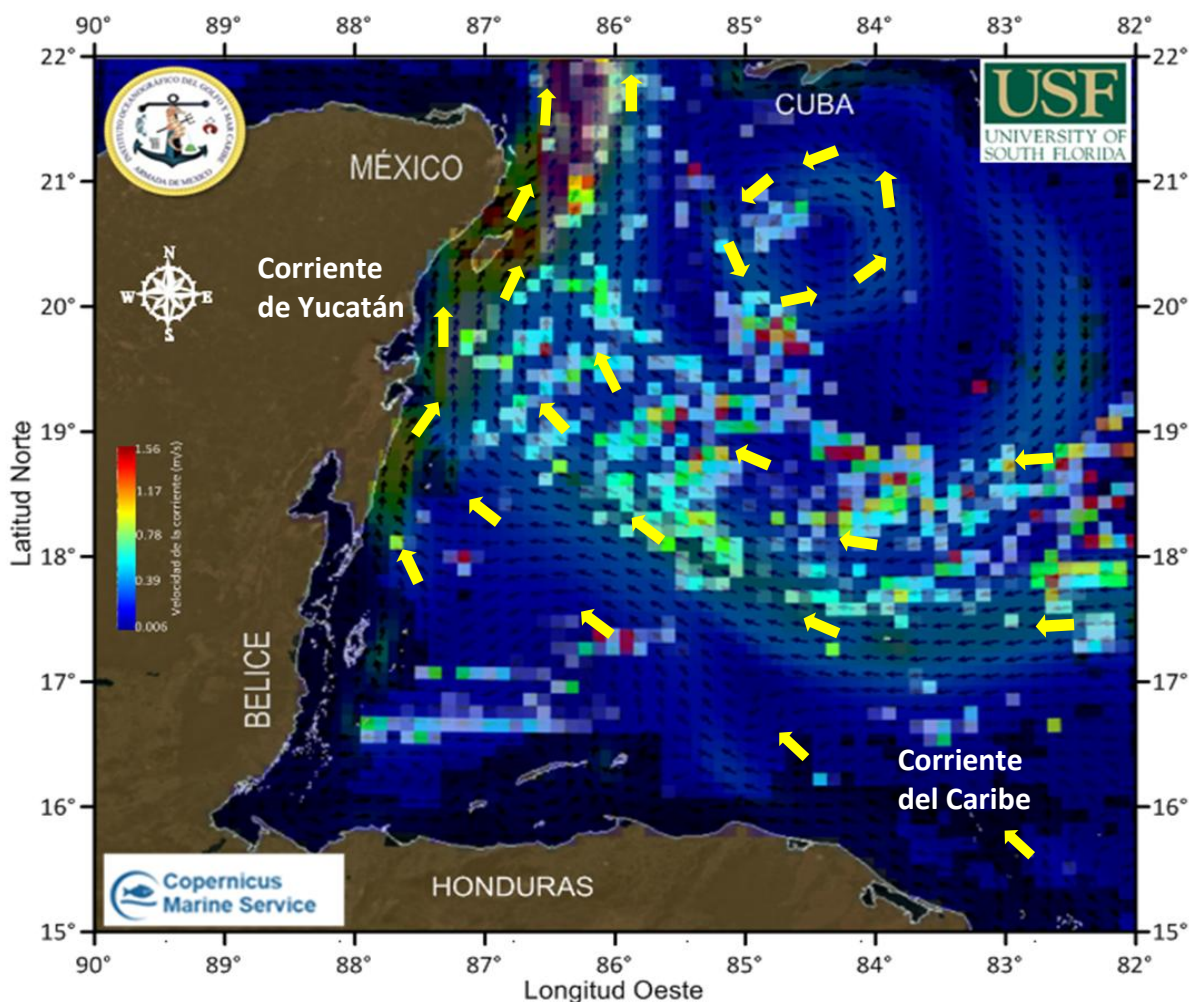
90° 89° 88° 87° 86° 85° 84° 83° 82°

22° 21° 20° 19° 18° 17° 16° 15°

INSTITUTO OCEANOGRÁFICO DEL GOLFO Y MAR CARIBE
ARMADA DE MÉXICO

USF
UNIVERSITY OF SOUTH FLORIDA

MÉXICO

CUBA

N
W E
S

Corriente de Yucatán

1.56
1.17
0.78
0.39
0.006
Velocidad de la corriente (m/s)

Latitud Norte

BELICE

Corriente del Caribe

Copernicus Marine Service

HONDURAS

Longitud Oeste